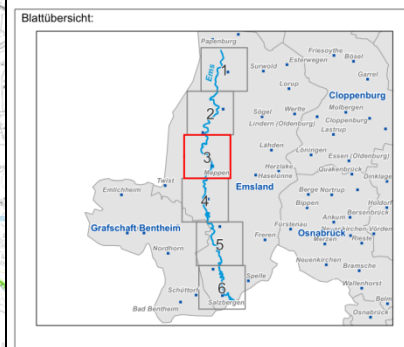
Blattübersicht:

Papenburg
Friesoythe
Esterwegen
Bösel
Surwold
Garrel
Ems
1
Lorup
Cloppenburg
2
Sögel
Werlte
Molbergen
Lindern (Oldenburg)
Cloppenburg
Lastrup
3
Lähden
Löningen
Essen (Oldenburg)
Herzlake
Haselünne
Quakenbrück
Meppen
Emsland
Dinklage
Emlichheim
Twist
Berge
Nortrup
4
Bippen
Holdorf
Ankum
Grafschaft Bentheim
Fürstenau
Neuenkirchen
Voltlage
Freren
Osnabrück
Rieste
Nordhorn
5
Merzen
Neuenkirchen
Bramsche
Spelle
Schüttorf
6
Wallenhorst
Salzbergen
Bad Bentheim
Belm
Osnabrück